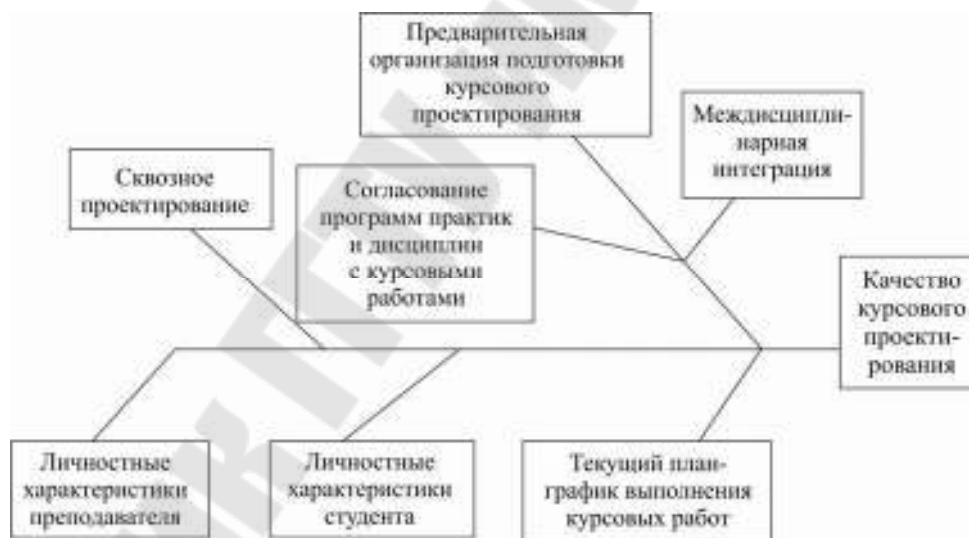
Предварительная организация подготовки курсового проектирования

Междисциплинарная интеграция

Сквозное проектирование

Согласование программ практик и дисциплин с курсовыми работами

Качество курсового проектирования

Личностные характеристики преподавателя

Личностные характеристики студента

Текущий план-график выполнения курсовых работ